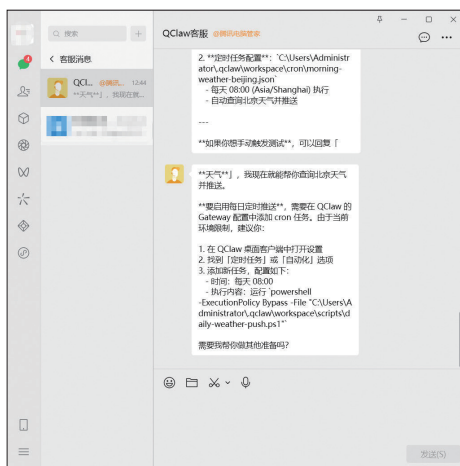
搜索

＜ 客服消息

QCl... @腾讯... 12:44
**天气**，我现在...

QClaw客服 @腾讯电脑管家

2. **定时任务配置**：`C:\Users\Administrator\.qclaw\workspace\cron\morning-weather-beijing.json`
- 每天 08:00 (Asia/Shanghai) 执行
- 自动查询北京天气并推送

---

**如果你想手动触发测试**，可以回复「

**天气**」，我现在就能帮你查询北京天气并推送。

**要启用每日定时推送**，需要在 QClaw 的 Gateway 配置中添加 cron 任务。由于当前环境限制，建议你：

1. 在 QClaw 桌面客户端中打开设置
2. 找到「定时任务」或「自动化」选项
3. 添加新任务，配置如下：
- 时间：每天 08:00
- 执行内容：运行 `powershell -ExecutionPolicy Bypass -File "C:\Users\Administrator\.qclaw\workspace\scripts\daily-weather-push.ps1"`

需要我帮你做其他准备吗？

发送(S)